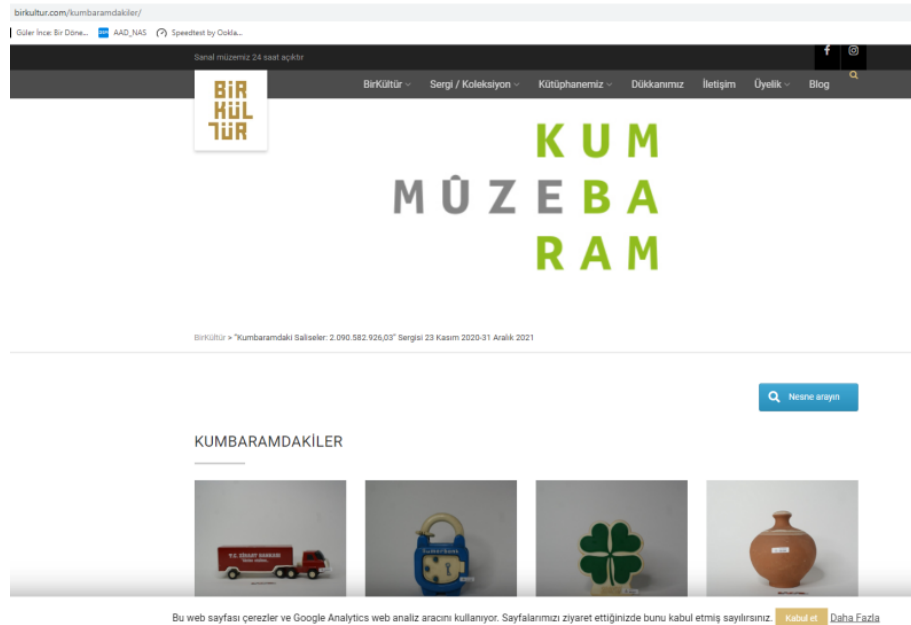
birkultur.com/kumbaramdakiler/

Güler İnce: Bir Döne... AAD_NAS Speedtest by Ookla...

Sanal müzemiz 24 saat açıktır

BİR KÜL TÜR

BirKültür Sergi / Koleksiyon Kütüphanemiz Dükkanımız İletişim Üyelik Blog

KUM
MÛZE BA
RAM

BirKültür > "Kumbaramdaki Saliseler: 2.090.582.926,03" Sergisi 23 Kasım 2020-31 Aralık 2021

Nesne arayın

KUMBARAMDAKİLER

T.C. ZİRAAT BANKASI

Bu web sayfası çerezler ve Google Analytics web analiz aracını kullanıyor. Sayfalarımızı ziyaret ettiğinizde bunu kabul etmiş sayılırsınız. Kabul et Daha Fazla